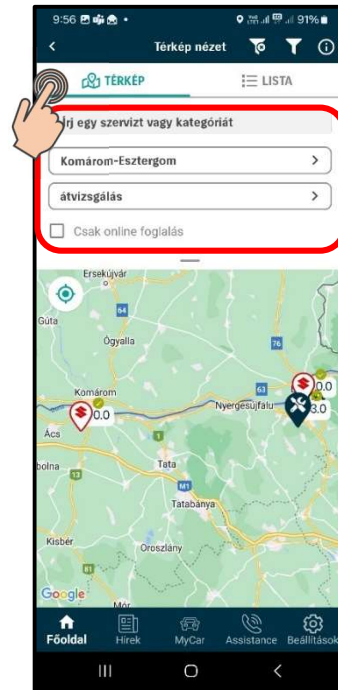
9:56 91%

Térkép nézet

TÉRKÉP

LISTA

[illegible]rj egy szervizt vagy kategóriát

Komárom-Esztergom

átvizsgálás

Csak online foglalás

Érsekújvár

Gúta

64

Ógyalla

76

Komárom

63

0.0

Nyergesújfalu

3.0

0.0

Ács

1

bolna

Tata

M1

Tatabánya

Kisbér

Oroszlány

Google

Mór

Főoldal

Hírek

MyCar

Assistance

Beállítások